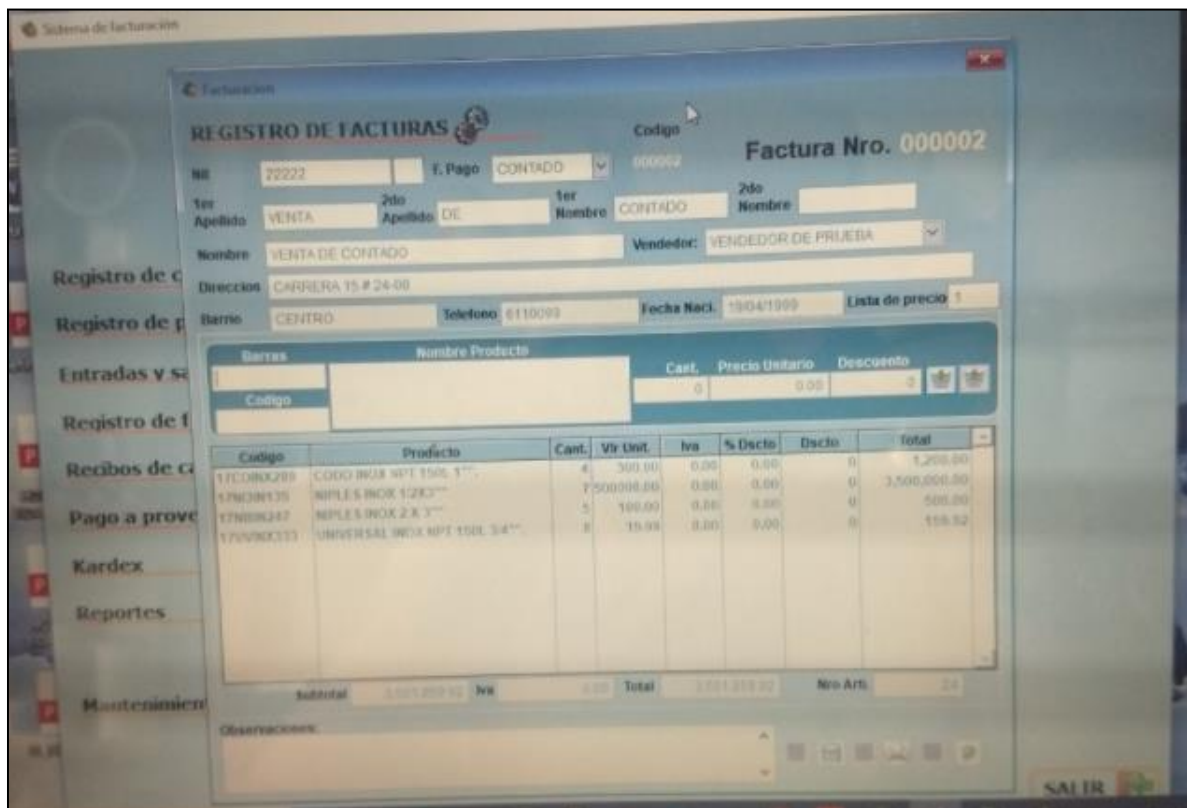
Sistema de facturacion

Facturacion

REGISTRO DE FACTURAS

Codigo
000002

Factura Nro. 000002

Nit 22222
F. Pago CONTADO

1er Apellido VENTA
2do Apellido DE
1er Nombre CONTADO
2do Nombre

Nombre VENTA DE CONTADO
Vendedor: VENDEDOR DE PRUEBA

Direccion CARRERA 15 # 24-00

Barrio CENTRO
Telefono 6110093
Fecha Naci. 19/04/1999
Lista de precio 1

Barras
Nombre Producto
Codigo
Cant. 0
Precio Unitario 0.00
Descuento 0

| Codigo | Producto | Cant. | Vlr Unit. | Iva | % Dscto | Dscto | Total |
|---|---|---|---|---|---|---|---|
| 17CODINX203 | CODO INOX NPT 150L 1"" | 4 | 300.00 | 0.00 | 0.00 | 0 | 1,200.00 |
| 17NIINX135 | NIPLES INOX 1/2X3"" | 7 | 500000.00 | 0.00 | 0.00 | 0 | 3,500,000.00 |
| 17NIINX247 | NIPLES INOX 2 X 3"" | 5 | 100.00 | 0.00 | 0.00 | 0 | 500.00 |
| 17UVINX133 | UNIVERSAL INOX NPT 150L 3/4"" | 8 | 19.94 | 0.00 | 0.00 | 0 | 159.52 |

Subtotal 3,501,859.52 Iva 0.00 Total 3,501,859.52 Nro Arts 24

Observaciones:

Registro de c
Registro de p
Entradas y sa
Registro de f
Recibos de c
Pago a prove
Kardex
Reportes
Mantenimien

SALIR